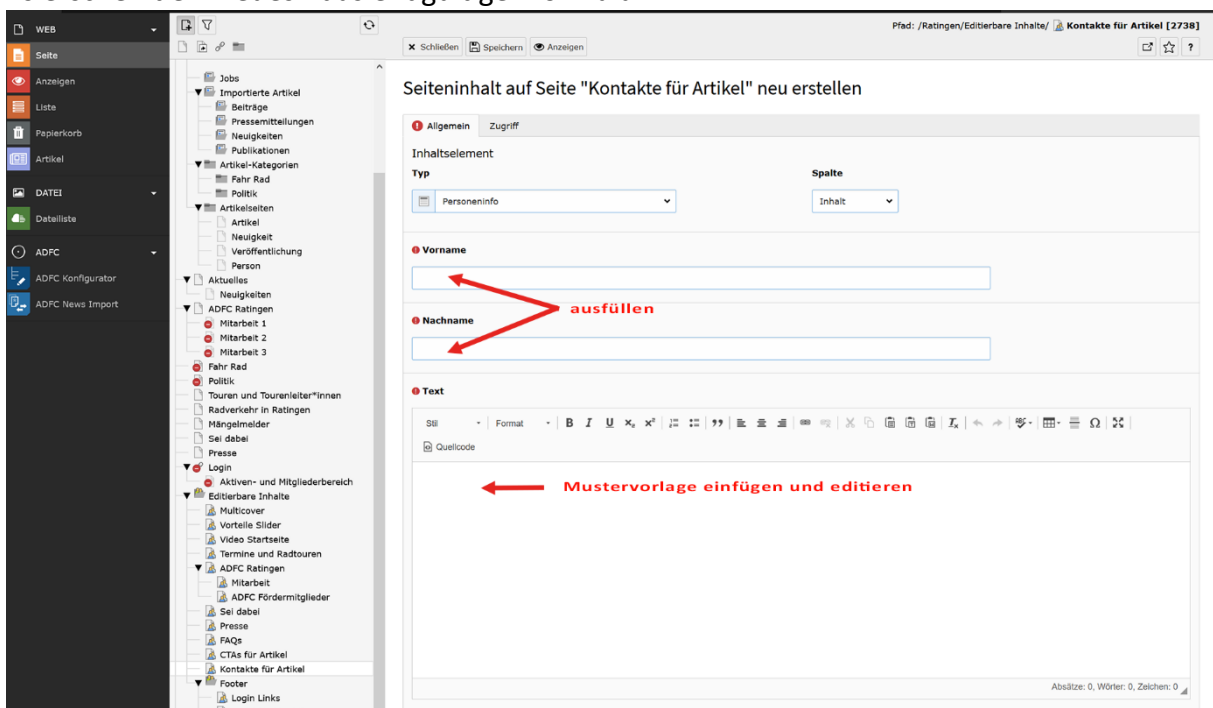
WEB
Seite
Anzeigen
Liste
Papierkorb
Artikel
DATEI
Dateiliste
ADFC
ADFC Konfigurator
ADFC News Import

Jobs
Importierte Artikel
Beiträge
Pressemitteilungen
Neuigkeiten
Publikationen
Artikel-Kategorien
Fahr Rad
Politik
Artikelseiten
Artikel
Neuigkeit
Veröffentlichung
Person
Aktuelles
Neuigkeiten
ADFC Ratingen
Mitarbeit 1
Mitarbeit 2
Mitarbeit 3
Fahr Rad
Politik
Touren und Tourenleiter*innen
Radverkehr in Ratingen
Mängelmelder
Sei dabei
Presse
Login
Aktiven- und Mitgliederbereich
Editierbare Inhalte
Multicover
Vorteile Slider
Video Startseite
Termine und Radtouren
ADFC Ratingen
Mitarbeit
ADFC Fördermitglieder
Sei dabei
Presse
FAQs
CTAs für Artikel
Kontakte für Artikel
Footer
Login Links

Pfad: /Ratingen/Editierbare Inhalte/ Kontakte für Artikel [2738]

Schließen Speichern Anzeigen

Seiteninhalt auf Seite "Kontakte für Artikel" neu erstellen

Allgemein Zugriff

Inhaltselement
Typ
Personeninfo
Spalte
Inhalt

Vorname

ausfüllen

Nachname

Text

Stil Format

Quellcode

Mustervorlage einfügen und editieren

Absätze: 0, Wörter: 0, Zeichen: 0